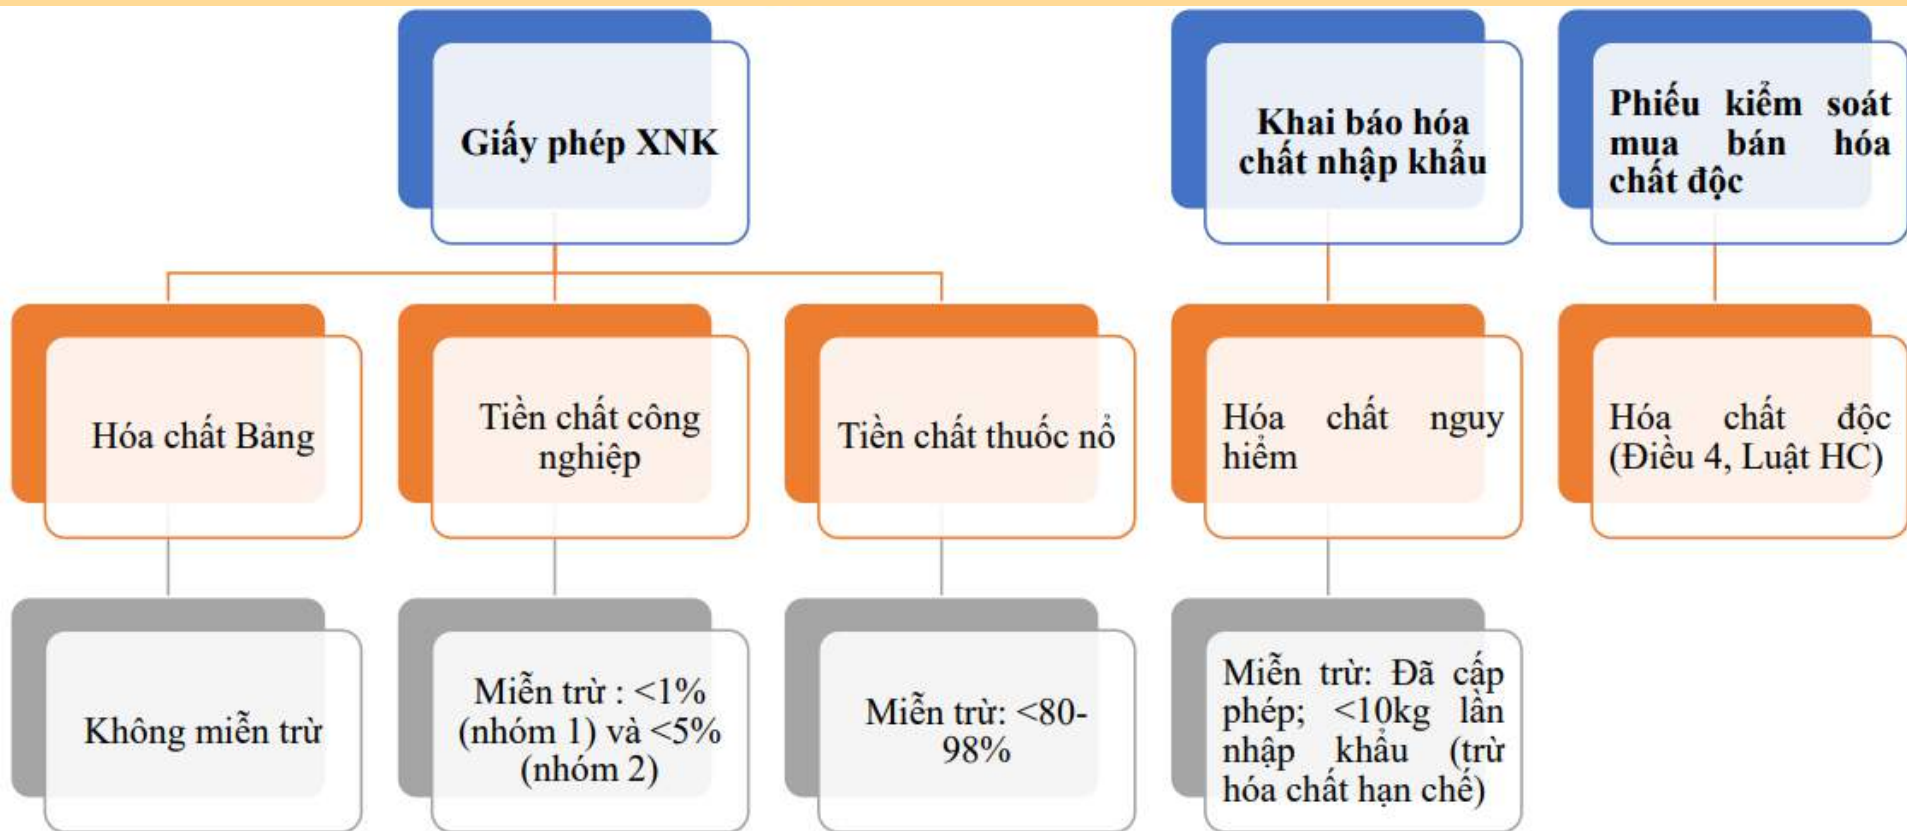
Giấy phép XNK

Hóa chất Bảng

Không miễn trừ

Tiền chất công nghiệp

Miễn trừ : <1% (nhóm 1) và <5% (nhóm 2)

Tiền chất thuốc nổ

Miễn trừ: <80-98%

Khai báo hóa chất nhập khẩu

Hóa chất nguy hiểm

Miễn trừ: Đã cấp phép; <10kg lần nhập khẩu (trừ hóa chất hạn chế)

Phiếu kiểm soát mua bán hóa chất độc

Hóa chất độc (Điều 4, Luật HC)